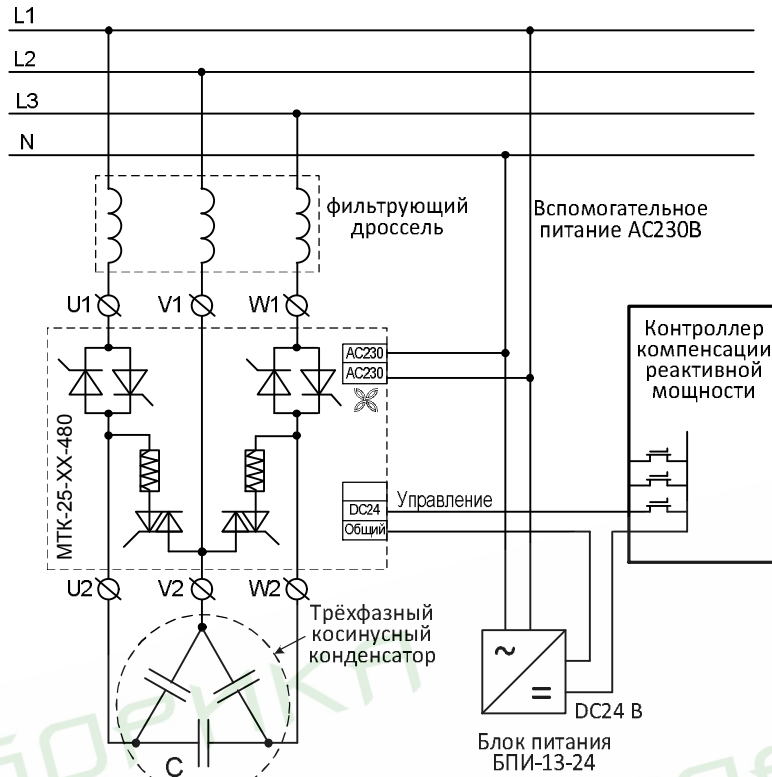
L1
L2
L3
N

фильтрующий дроссель

Вспомогательное питание AC230B

U1 V1 W1

AC230
AC230

Контроллер компенсации реактивной мощности

МТК-25-ХХ-480

DC24
Общий
Управление

U2 V2 W2

Трёхфазный косинусный конденсатор

C

~
=

DC24 B

Блок питания БПИ-13-24